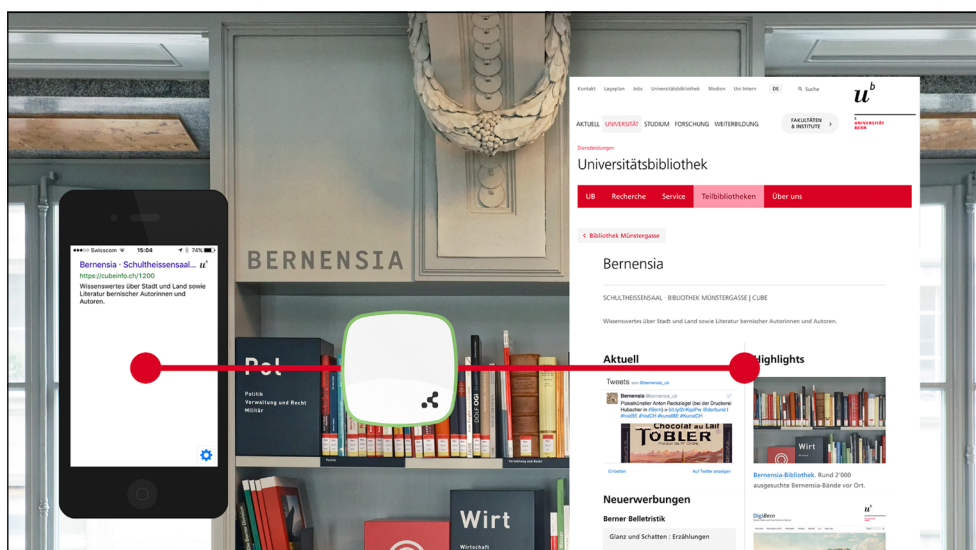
BERNENSIA

••••○ Swisscom 15:04 74%
Bernensia · Schultheissensaal... $u^b$
https://cubeinfo.ch/1200
Wissenswertes über Stadt und Land sowie Literatur bernischer Autorinnen und Autoren.

Pol
Politik
Verwaltung und Recht
Militär

Wirt
Wirtschaft

Kontakt Lageplan Jobs Universitätsbibliothek Medien Uni Intern DE Suche
$u^b$
UNIVERSITÄT BERN
AKTUELL UNIVERSITÄT STUDIUM FORSCHUNG WEITERBILDUNG
FAKULTÄTEN & INSTITUTE
Dienstleistungen
Universitätsbibliothek
UB Recherche Service Teilbibliotheken Über uns
Bibliothek Münstergasse
Bernensia
SCHULTHEISSENSAAL · BIBLIOTHEK MÜNSTERGASSE | CUBE
Wissenswertes über Stadt und Land sowie Literatur bernischer Autorinnen und Autoren.
Aktuell
Tweets von @bernensia_ub
Bernensia @bernensia_ub
Plakatkünstler Anton Reckziegel (bei der Druckerei Hubacher in #Bern) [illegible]
TOBLER
Einbetten Auf Twitter anzeigen
Highlights
Wirt
Bernensia-Bibliothek. Rund 2'000 ausgesuchte Bernensia-Bände vor Ort.
Neuerwerbungen
Berner Belletristik
Glanz und Schatten : Erzählungen
DigiBern